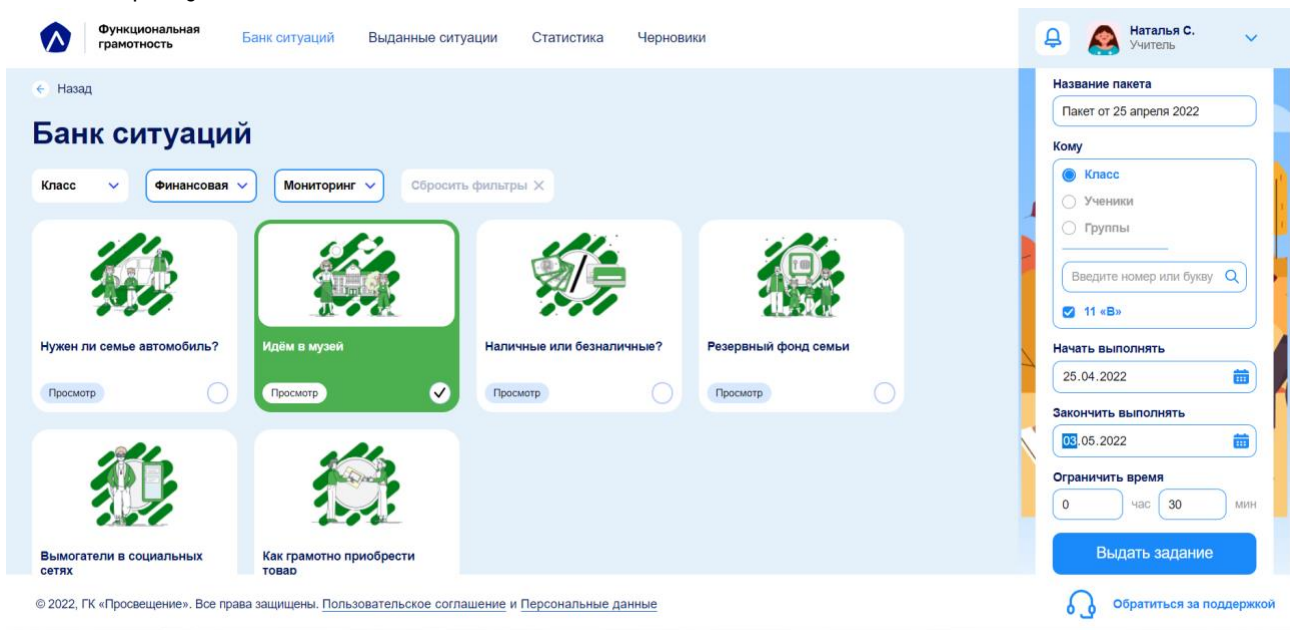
Функциональная грамотность

Банк ситуаций

Выданные ситуации

Статистика

Черновики

Наталья С.
Учитель

← Назад

Банк ситуаций

Класс

Финансовая

Мониторинг

Сбросить фильтры ✕

Нужен ли семье автомобиль?

Просмотр

Идём в музей

Просмотр

Наличные или безналичные?

Просмотр

Резервный фонд семьи

Просмотр

Вымогатели в социальных сетях

Как грамотно приобрести товар

Название пакета

Пакет от 25 апреля 2022

Кому

Класс

Ученики

Группы

Введите номер или букву

11 «В»

Начать выполнять

25.04.2022

Закончить выполнять

03.05.2022

Ограничить время

0 час 30 мин

Выдать задание

© 2022, ГК «Просвещение». Все права защищены. Пользовательское соглашение и Персональные данные

Обратиться за поддержкой